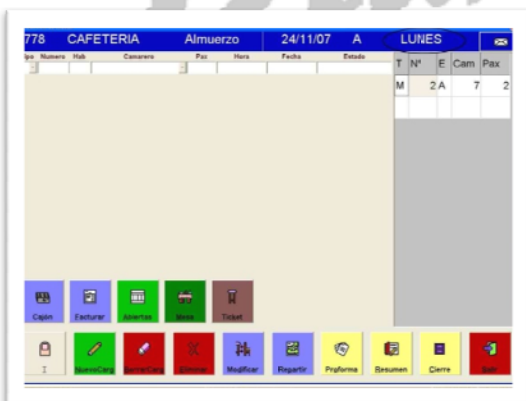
778 CAFETERIA Almuerzo 24/11/07 A LUNES

| ipo | Numero | Hab | Camarero | Pax | Hora | Fecha | Estado |
|---|---|---|---|---|---|---|---|

| T | Nº | E | Cam | Pax |
|---|---|---|---|---|
| M | 2 | A | 7 | 2 |

Cajón Facturar Abiertas Mesa Ticket

1 NuevoCarg BorrarCarg Eliminar Modificar Repartir Proforma Resumen Cierre Salir